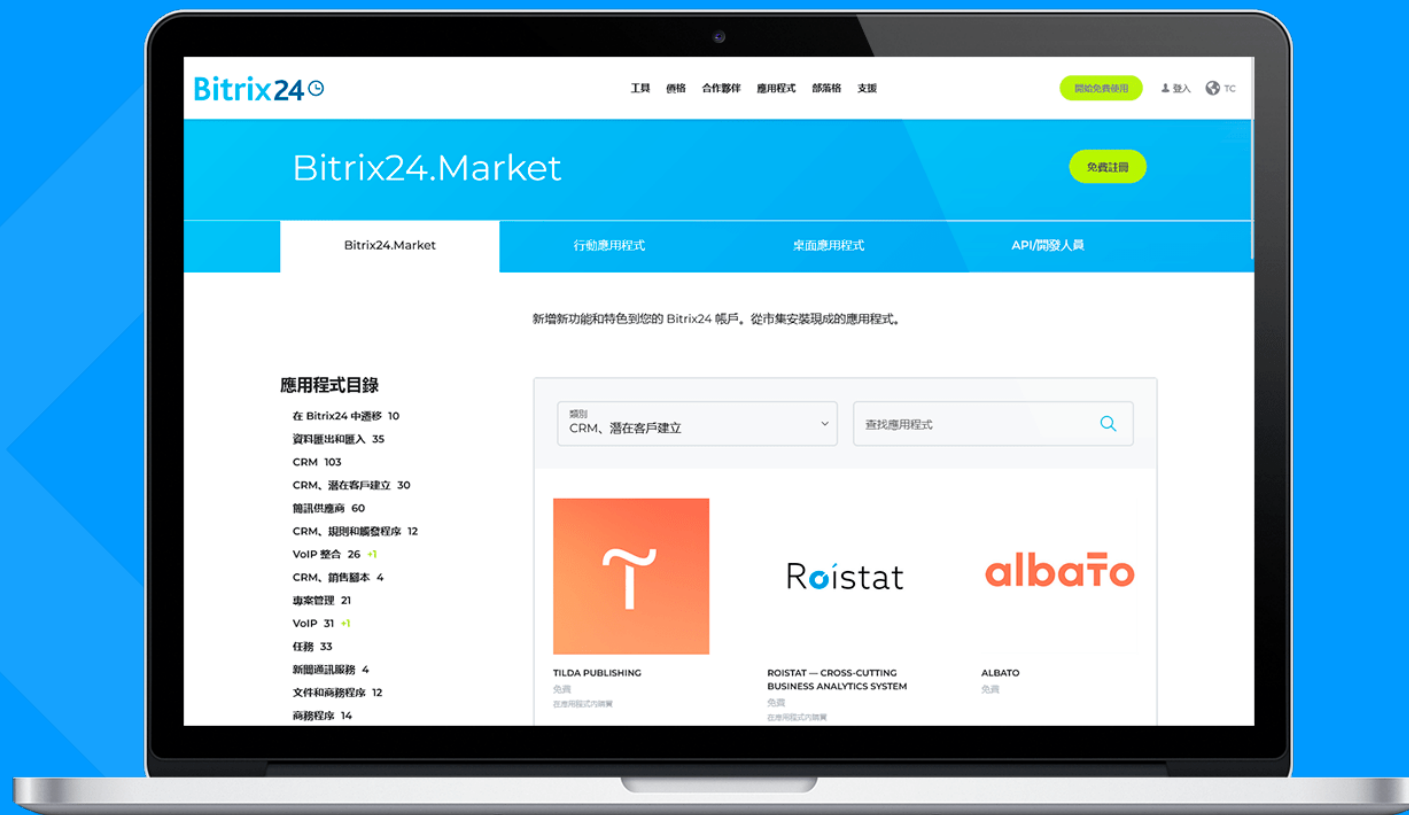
Bitrix24

工具 價格 合作夥伴 應用程式 部落格 支援

開始免費使用

登入 TC

Bitrix24.Market

免費註冊

Bitrix24.Market 行動應用程式 桌面應用程式 API/開發人員

新增新功能和特色到您的 Bitrix24 帳戶。從市集安裝現成的應用程式。

應用程式目錄

在 Bitrix24 中遷移 10
資料匯出和匯入 35
CRM 103
CRM、潛在客戶建立 30
簡訊供應商 60
CRM、規則和觸發程序 12
VoIP 整合 26 +1
CRM、銷售腳本 4
專案管理 21
VoIP 31 +1
任務 33
新聞通訊服務 4
文件和商務程序 12
商務程序 14

類別
CRM、潛在客戶建立

查找應用程式

Roistat

albato

TILDA PUBLISHING
免費
在應用程式內購買

ROISTAT — CROSS-CUTTING BUSINESS ANALYTICS SYSTEM
免費
在應用程式內購買

ALBATO
免費